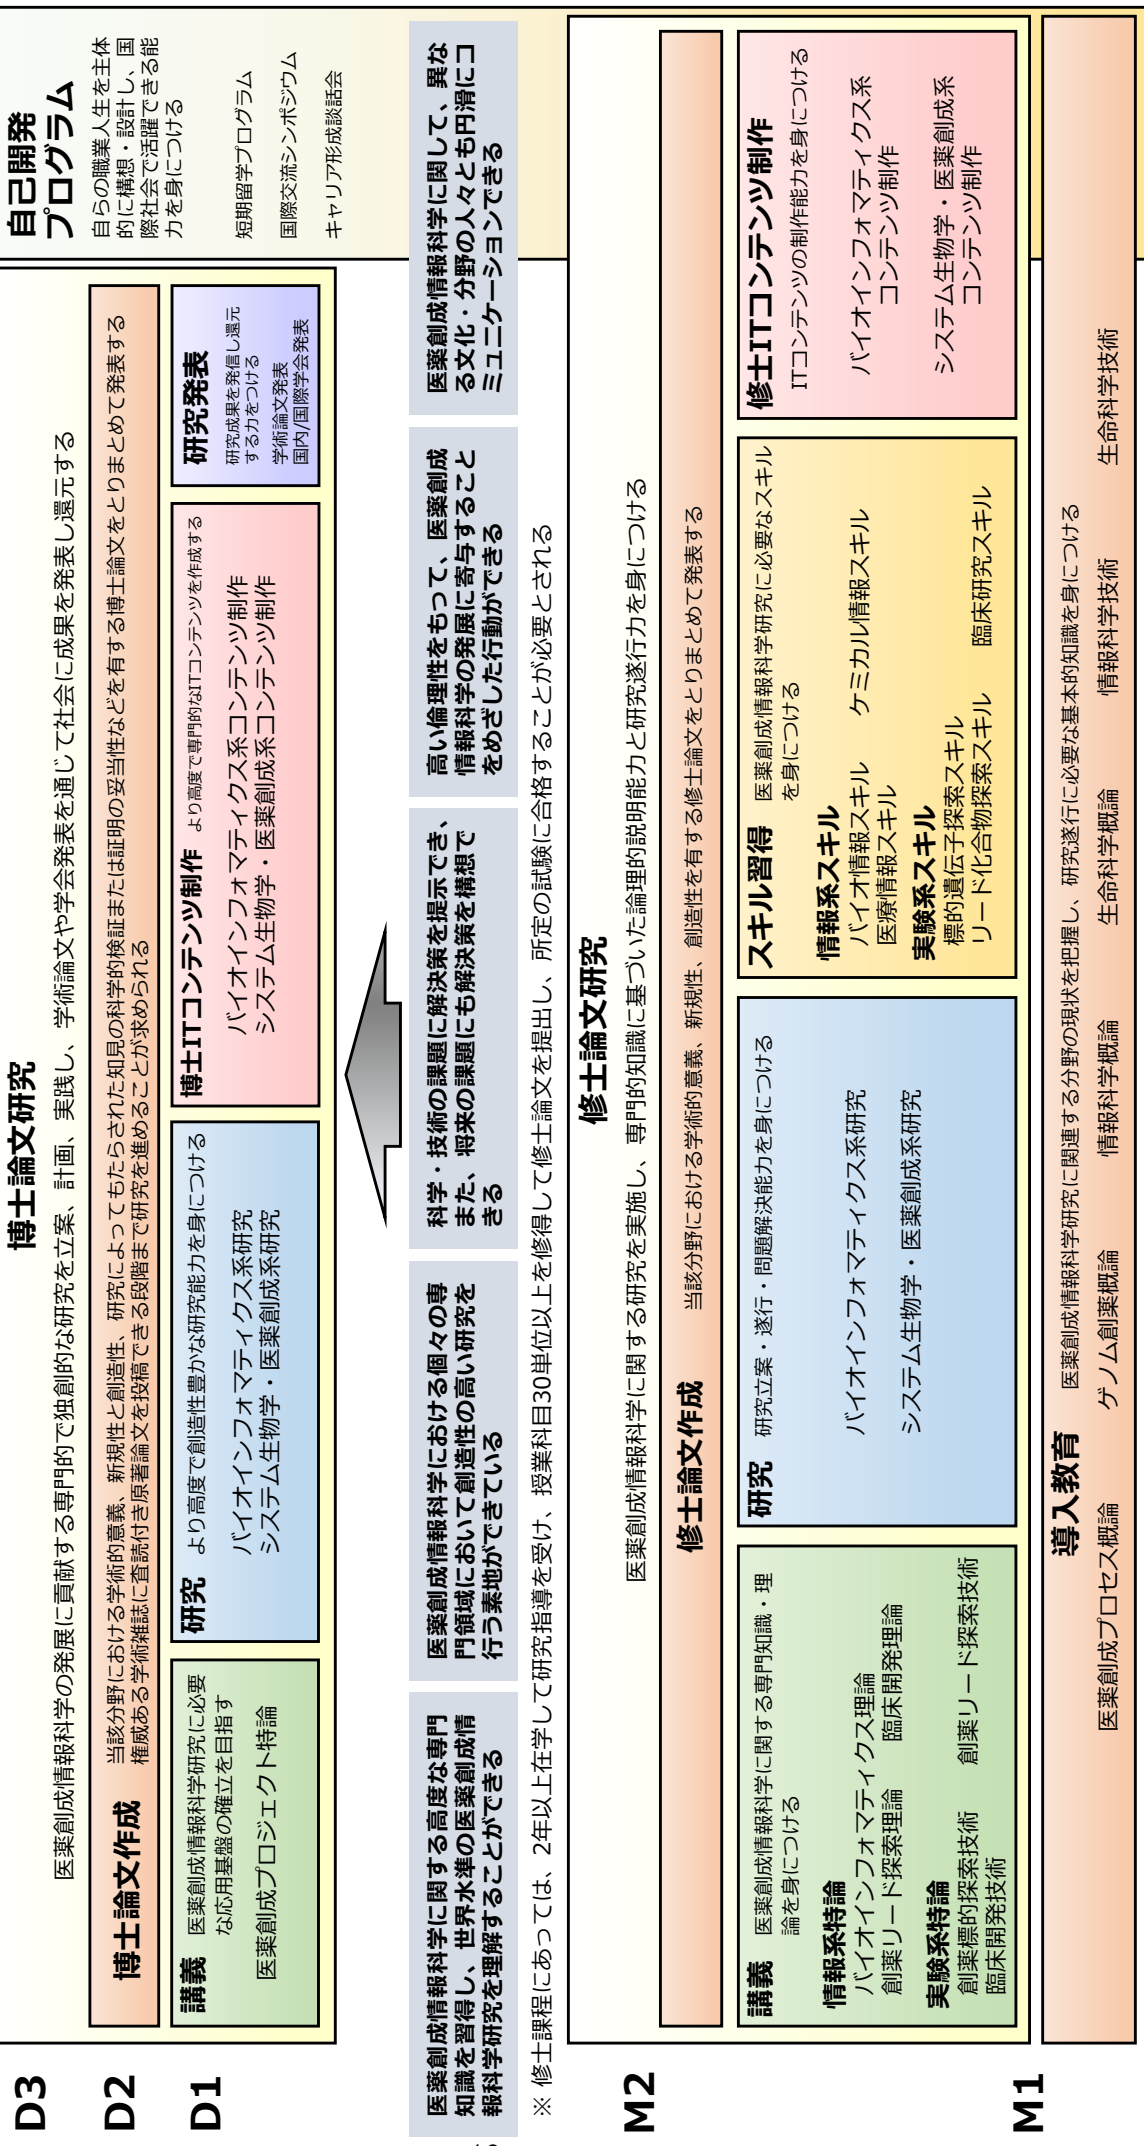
D3
D2
D1

博士論文研究
医薬創成情報科学の発展に貢献する専門的で独創的な研究を立案、計画、実践し、学術論文や学会発表を通じて社会に成果を発表し還元する

博士論文作成
当該分野における学術的意義、新規性と創造性、研究によってもたらされた知見の科学的検証または証明の妥当性などを有する博士論文をとりまとめて発表する
権威ある学術雑誌に査読付き原著論文を投稿できる段階まで研究を進めることが求められる

講義 医薬創成情報科学研究に必要な応用基盤の確立を目指す
医薬創成プロジェクト特論

研究 より高度で創造性豊かな研究能力を身につける
バイオインフォマティクス系研究
システム生物学・医薬創成系研究

博士ITコンテンツ制作 より高度で専門的なITコンテンツを作成する
バイオインフォマティクス系コンテンツ制作
システム生物学・医薬創成系コンテンツ制作

研究発表
研究成果を発信し還元する力をつける
学術論文発表
国内/国際学会発表

自己開発プログラム
自らの職業人生を主体的に構想・設計し、国際社会で活躍できる能力を身につける
短期留学プログラム
国際交流シンポジウム
キャリア形成談話会

医薬創成情報科学に関する高度な専門知識を習得し、世界水準の医薬創成情報科学研究を理解することができる

医薬創成情報科学における個々の専門領域において創造性の高い研究を行う素地ができている

科学・技術の課題に解決策を提示でき、また、将来の課題にも解決策を構想できる

高い倫理性をもって、医薬創成情報科学の発展に寄与することをめざした行動ができる

医薬創成情報科学に関して、異なる文化・分野の人々とも円滑にコミュニケーションできる

※ 修士課程にあっては、2年以上在学して研究指導を受け、授業科目30単位以上を修得して修士論文を提出し、所定の試験に合格することが必要とされる

M2

修士論文研究
医薬創成情報科学に関する研究を実施し、専門的知識に基づいた論理的説明能力と研究遂行力を身につける

修士論文作成 当該分野における学術的意義、新規性、創造性を有する修士論文をとりまとめて発表する

講義 医薬創成情報科学に関する専門知識・理論を身につける
情報系特論
バイオインフォマティクス理論
創薬リード探索理論 臨床開発理論
実験系特論
創薬標的探索技術 創薬リード探索技術
臨床開発技術

研究 研究立案・遂行・問題解決能力を身につける
バイオインフォマティクス系研究
システム生物学・医薬創成系研究

スキル習得 医薬創成情報科学研究に必要なスキルを身につける
情報系スキル
バイオ情報スキル ケミカル情報スキル
医療情報スキル
実験系スキル
標的遺伝子探索スキル
リード化合物探索スキル 臨床研究スキル

修士ITコンテンツ制作
ITコンテンツの制作能力を身につける
バイオインフォマティクス系コンテンツ制作
システム生物学・医薬創成系コンテンツ制作

M1

導入教育 医薬創成情報科学研究に関連する分野の現状を把握し、研究遂行に必要な基本的知識を身につける
医薬創成プロセス概論 ゲノム創薬概論 情報科学概論 生命科学概論 情報科学技術 生命科学技術